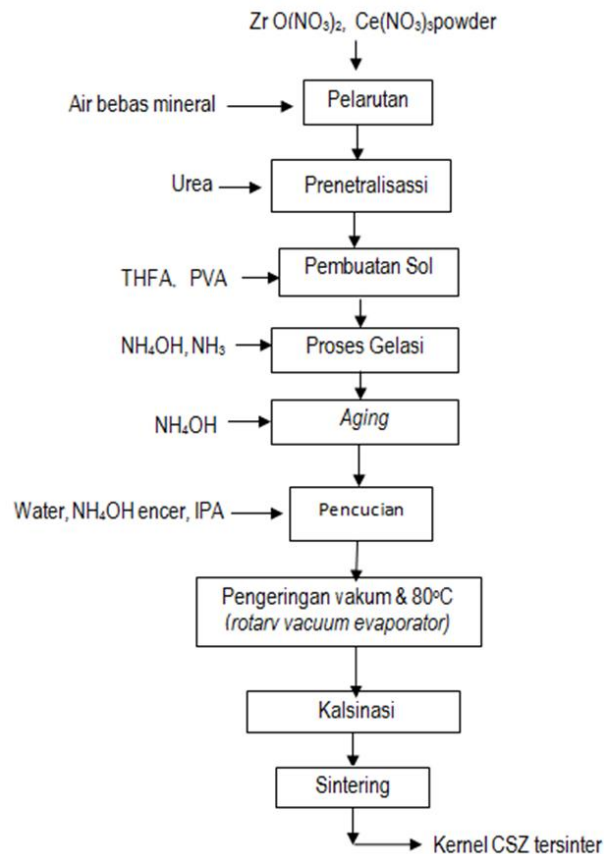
Zr O$(NO_3)_2$, Ce$(NO_3)_3$powder

Air bebas mineral

Pelarutan

Urea

Prenetralisassi

THFA, PVA

Pembuatan Sol

$NH_4OH$, $NH_3$

Proses Gelasi

$NH_4OH$

Aging

Water, $NH_4OH$ encer, IPA

Pencucian

Pengeringan vakum & 80$^oC$ (rotarv vacuum evaporator)

Kalsinasi

Sintering

Kernel CSZ tersinter